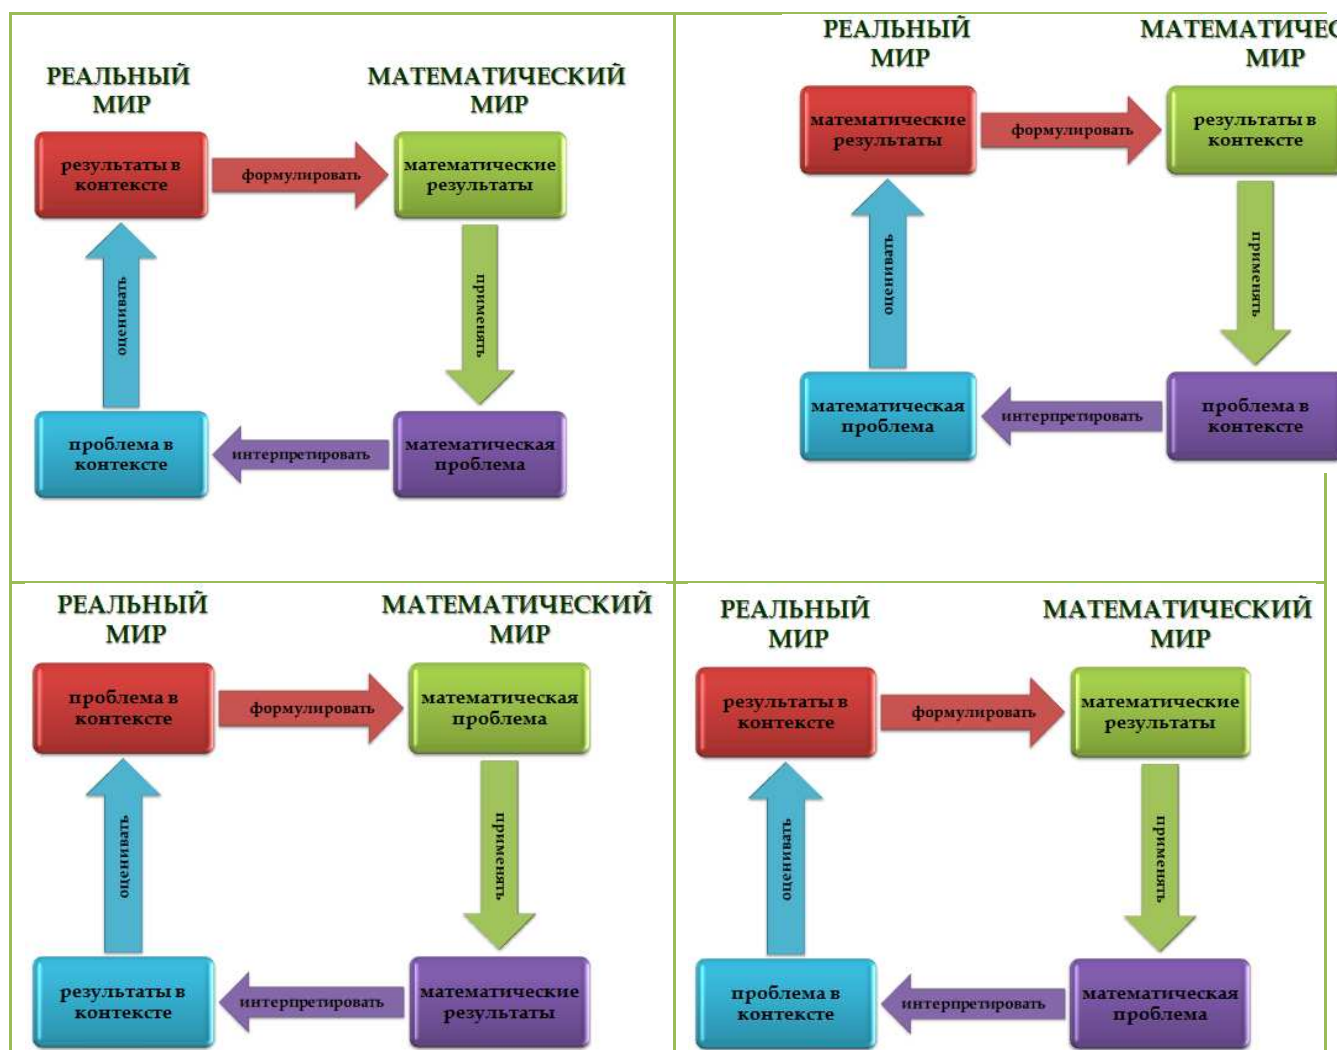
РЕАЛЬНЫЙ МИР

МАТЕМАТИЧЕСКИЙ МИР

результаты в контексте

формулировать

математические результаты

применять

оценивать

проблема в контексте

интерпретировать

математическая проблема

РЕАЛЬНЫЙ МИР

МАТЕМАТИЧЕ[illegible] МИР

математические результаты

формулировать

результаты в контексте

применять

оценивать

математическая проблема

интерпретировать

проблема в контексте

РЕАЛЬНЫЙ МИР

МАТЕМАТИЧЕСКИЙ МИР

проблема в контексте

формулировать

математическая проблема

применять

оценивать

результаты в контексте

интерпретировать

математические результаты

РЕАЛЬНЫЙ МИР

МАТЕМАТИЧЕСКИЙ МИР

результаты в контексте

формулировать

математические результаты

применять

оценивать

проблема в контексте

интерпретировать

математическая проблема